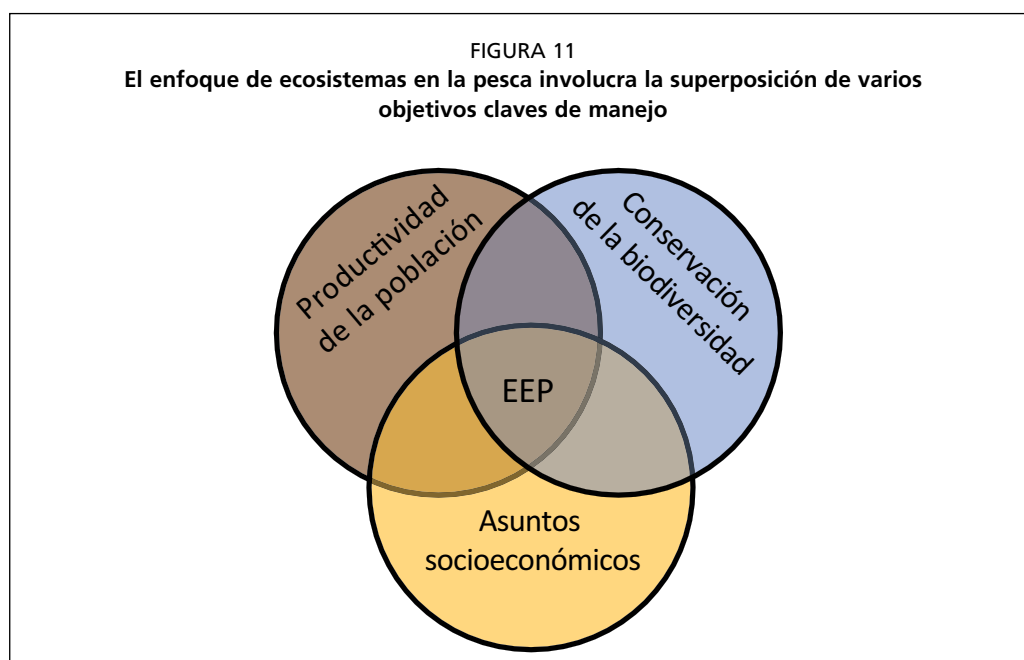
FIGURA 11
El enfoque de ecosistemas en la pesca involucra la superposición de varios objetivos claves de manejo

Productividad de la población

Conservación de la biodiversidad

EEP

Asuntos socioeconómicos